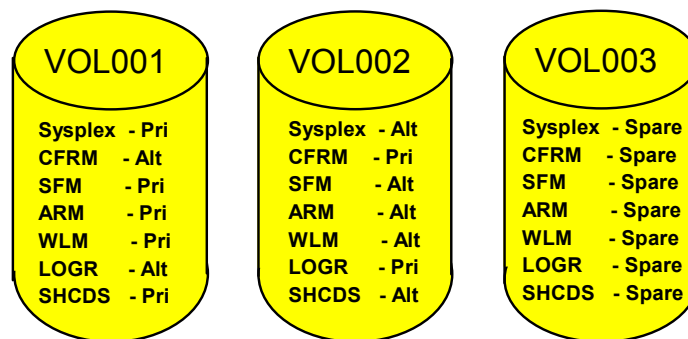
VOL001

Sysplex - Pri
CFRM - Alt
SFM - Pri
ARM - Pri
WLM - Pri
LOGR - Alt
SHCDS - Pri

VOL002

Sysplex - Alt
CFRM - Pri
SFM - Alt
ARM - Alt
WLM - Alt
LOGR - Pri
SHCDS - Alt

VOL003

Sysplex - Spare
CFRM - Spare
SFM - Spare
ARM - Spare
WLM - Spare
LOGR - Spare
SHCDS - Spare